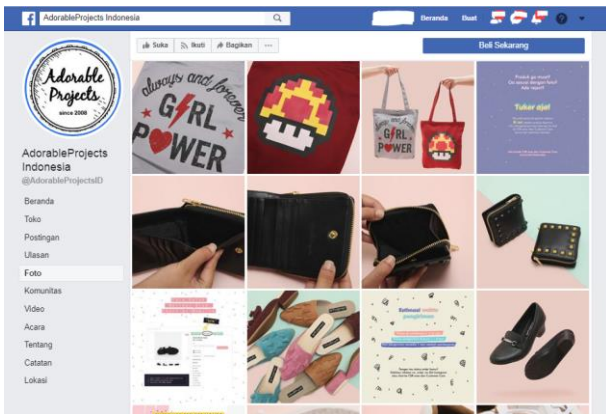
AdorableProjects Indonesia
Beranda Buat
Suka Ikuti Bagikan ···
Beli Sekarang
Adorable Projects since 2006
AdorableProjects Indonesia
@AdorableProjectsID
Beranda
Toko
Postingan
Ulasan
Foto
Komunitas
Video
Acara
Tentang
Catatan
Lokasi
always and forever GIRL POWER
GIRL POWER
Tukar ajal
Estimasi
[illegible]